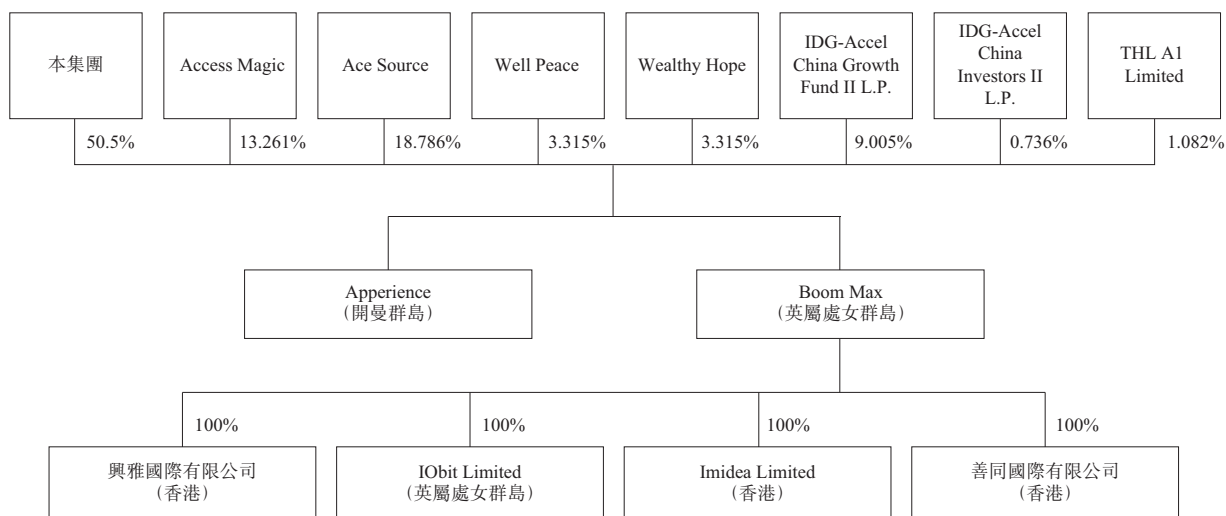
本集團

Access Magic

Ace Source

Well Peace

Wealthy Hope

IDG-Accel China Growth Fund II L.P.

IDG-Accel China Investors II L.P.

THL A1 Limited

50.5%

13.261%

18.786%

3.315%

3.315%

9.005%

0.736%

1.082%

Apperience
（開曼群島）

Boom Max
（英屬處女群島）

100%

100%

100%

100%

興雅國際有限公司
（香港）

IObit Limited
（英屬處女群島）

Imidea Limited
（香港）

善同國際有限公司
（香港）